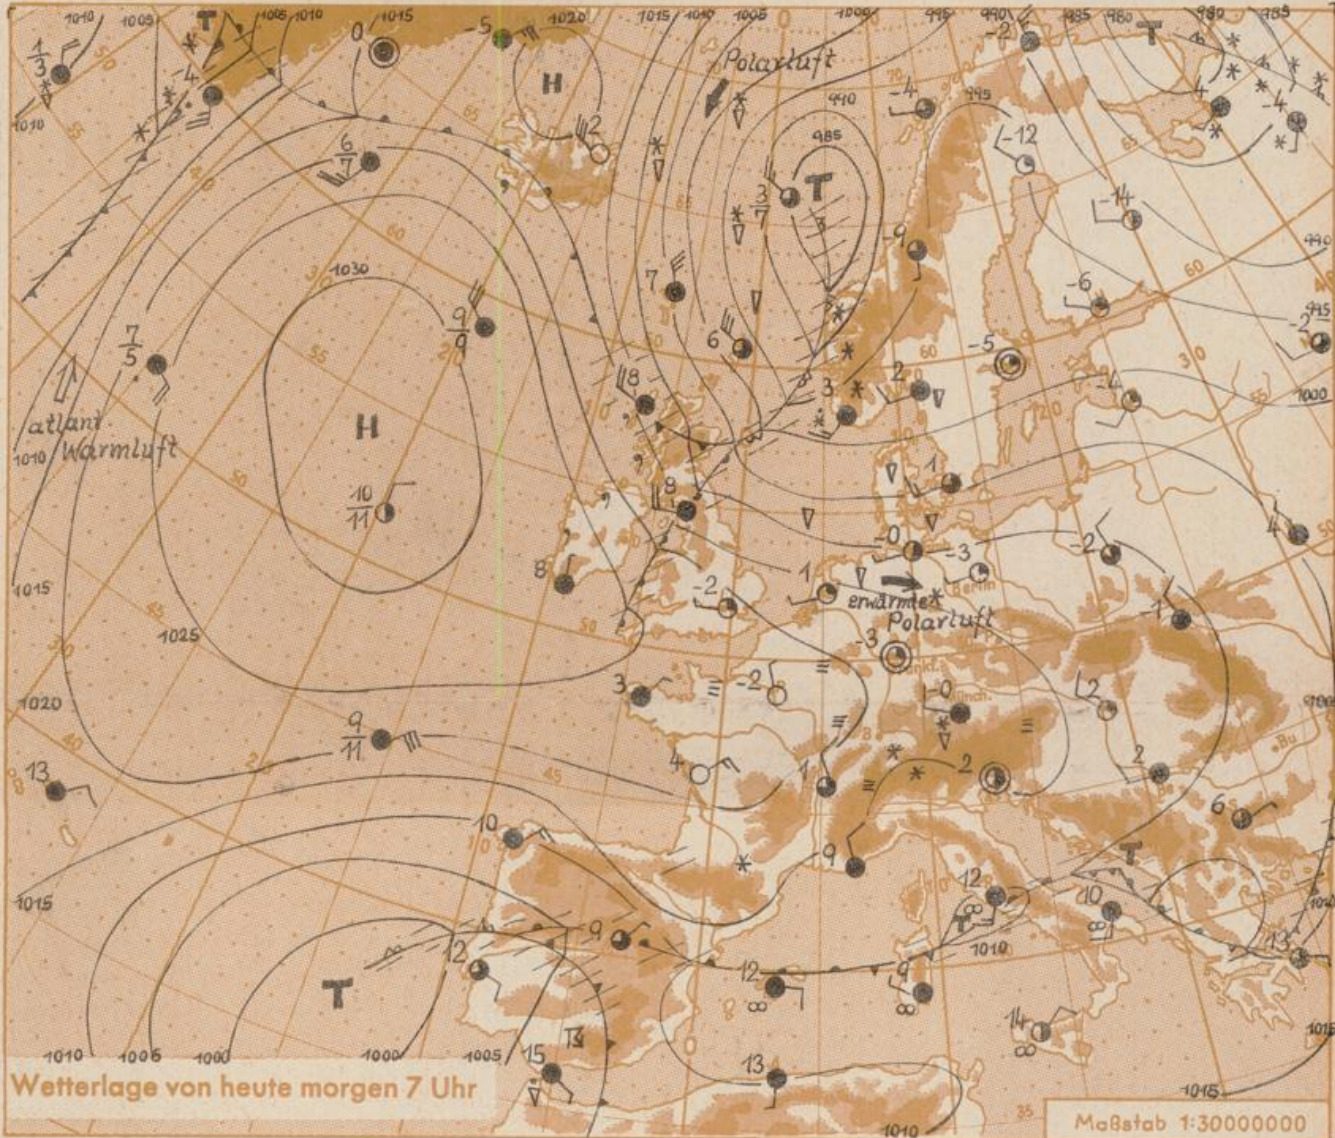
1010 1005 T 1005 1010 0 1015 -5 1020 1015 1010 1005 1000 995 990 -2 985 980 T 980 985

$\frac{1}{3}$ -4 H 2 Polarluft 990 -4 995 -4 4

985 $\frac{6}{7}$ $\frac{3}{7}$ T -12 -14

1030 $\frac{9}{9}$ 7 9 990 -6 -2 995

$\frac{7}{5}$ 6 -5 2 3 8 3 2 -4 1000

atlant. Warmluft 1010 H

$\frac{10}{11}$ 8 1 -0 -3 4 -2

1015 8 -2 1 erwärmte Polarluft Berlin -1

1025 -3 3 -2 1-0 2

1020 $\frac{9}{11}$ 2 2 13 4 1 -2 6

10 9 12 10 9 12 12 9 1010 13

T 14 1010 1005 1000 1000 1005 15 13 1015 1010

Wetterlage von heute morgen 7 Uhr

Maßstab 1:30000000